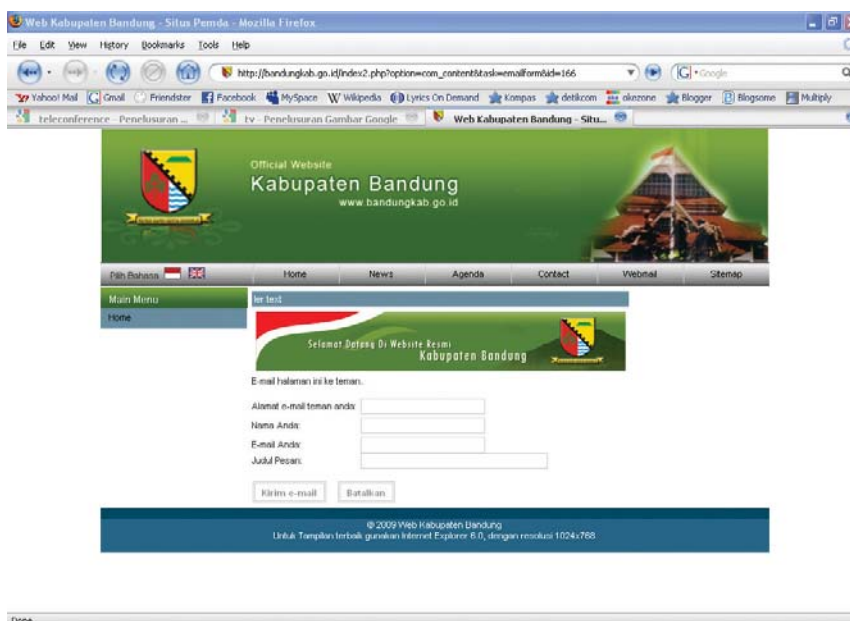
Web Kabupaten Bandung - Situs Pemda - Mozilla Firefox

File Edit View History Bookmarks Tools Help

http://bandungkab.go.id/index2.php?option=com_content&task=emailform&id=166

Google

Yahoo! Mail Gmail Friendster Facebook MySpace Wikipedia Lyrics On Demand Kompas detikcom okezone Blogger Blogsome Multiply

teleconference - Penelusuran ... tv - Penelusuran Gambar Google Web Kabupaten Bandung - Situ...

Official Website
Kabupaten Bandung
www.bandungkab.go.id

Pilih Bahasa
Home News Agenda Contact Webmail Sitemap

Main Menu
Home

ter test

Selamat Datang Di Website Resmi
Kabupaten Bandung

E-mail halaman ini ke teman.

Alamat e-mail teman anda:
Nama Anda:
E-mail Anda:
Judul Pesan:

Kirim e-mail Batalkan

© 2009 Web Kabupaten Bandung
Untuk Tampilan terbaik gunakan Internet Explorer 6.0, dengan resolusi 1024x768

Done